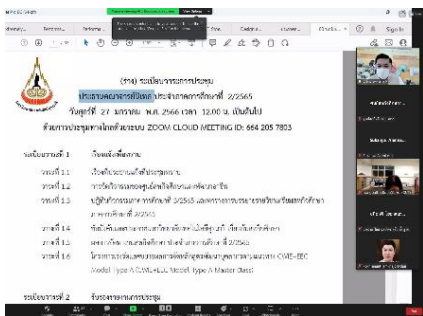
(ร่าง) ระเบียบวาระการประชุม
ประชุมคณาจารย์นิเทศ ประจำภาคการศึกษาที่ 2/2565
วันศุกร์ที่ 27 มกราคม พ.ศ. 2566 เวลา 12.00 น. เป็นต้นไป
ด้วยการประชุมทางไกลด้วยระบบ ZOOM CLOUD MEETING ID: 664 205 7803

ระเบียบวาระที่ 1 เรื่องแจ้งเพื่อทราบ
วาระที่ 1.1 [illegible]
วาระที่ 1.2 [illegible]
วาระที่ 1.3 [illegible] 2/2565 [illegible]
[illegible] 2/2565
วาระที่ 1.4 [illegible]
วาระที่ 1.5 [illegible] 2/2565
วาระที่ 1.6 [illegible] CWIE-EEC
Model Type A CWIE-EEC Model Type A Master Class)

ระเบียบวาระที่ 2 รับรองรายงานการประชุม

Sign In